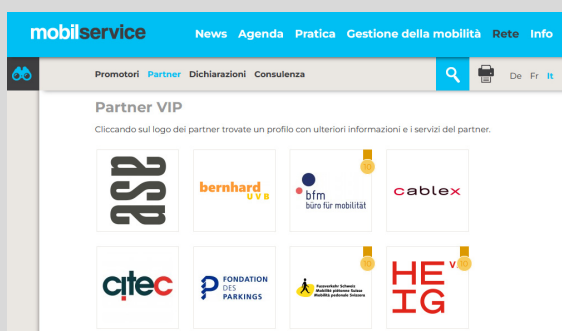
mobilservice

News Agenda Pratica Gestione della mobilità Rete Info

Promotori Partner Dichiarazioni Consulenza

De Fr It

Partner VIP

Cliccando sul logo dei partner trovate un profilo con ulteriori informazioni e i servizi del partner.

bernhard UVB

bfm büro für mobilität

cablex

citec

FONDATION DES PARKINGS

Fussverkehr Schweiz Mobilité piétonne Suisse Mobilità pedonale Svizzera

HE IG